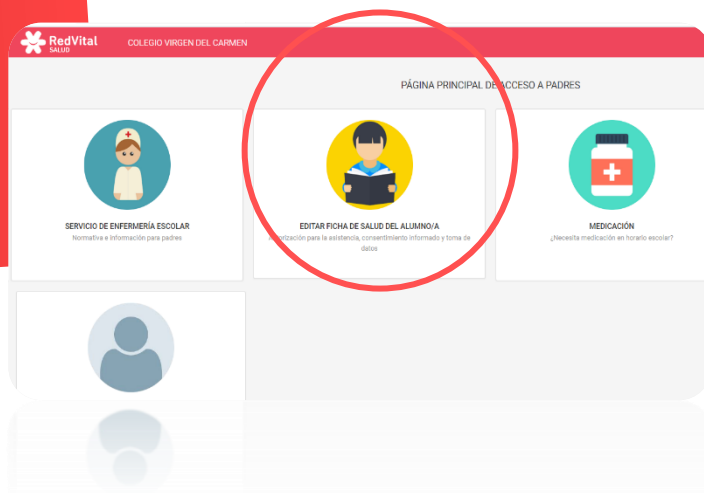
RedVital SALUD

COLEGIO VIRGEN DEL CARMEN

PÁGINA PRINCIPAL DE ACCESO A PADRES

SERVICIO DE ENFERMERÍA ESCOLAR
Normativa e información para padres

EDITAR FICHA DE SALUD DEL ALUMNO/A
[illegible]orización para la asistencia, consentimiento informado y toma de datos

MEDICACIÓN
¿Necesita medicación en horario escolar?